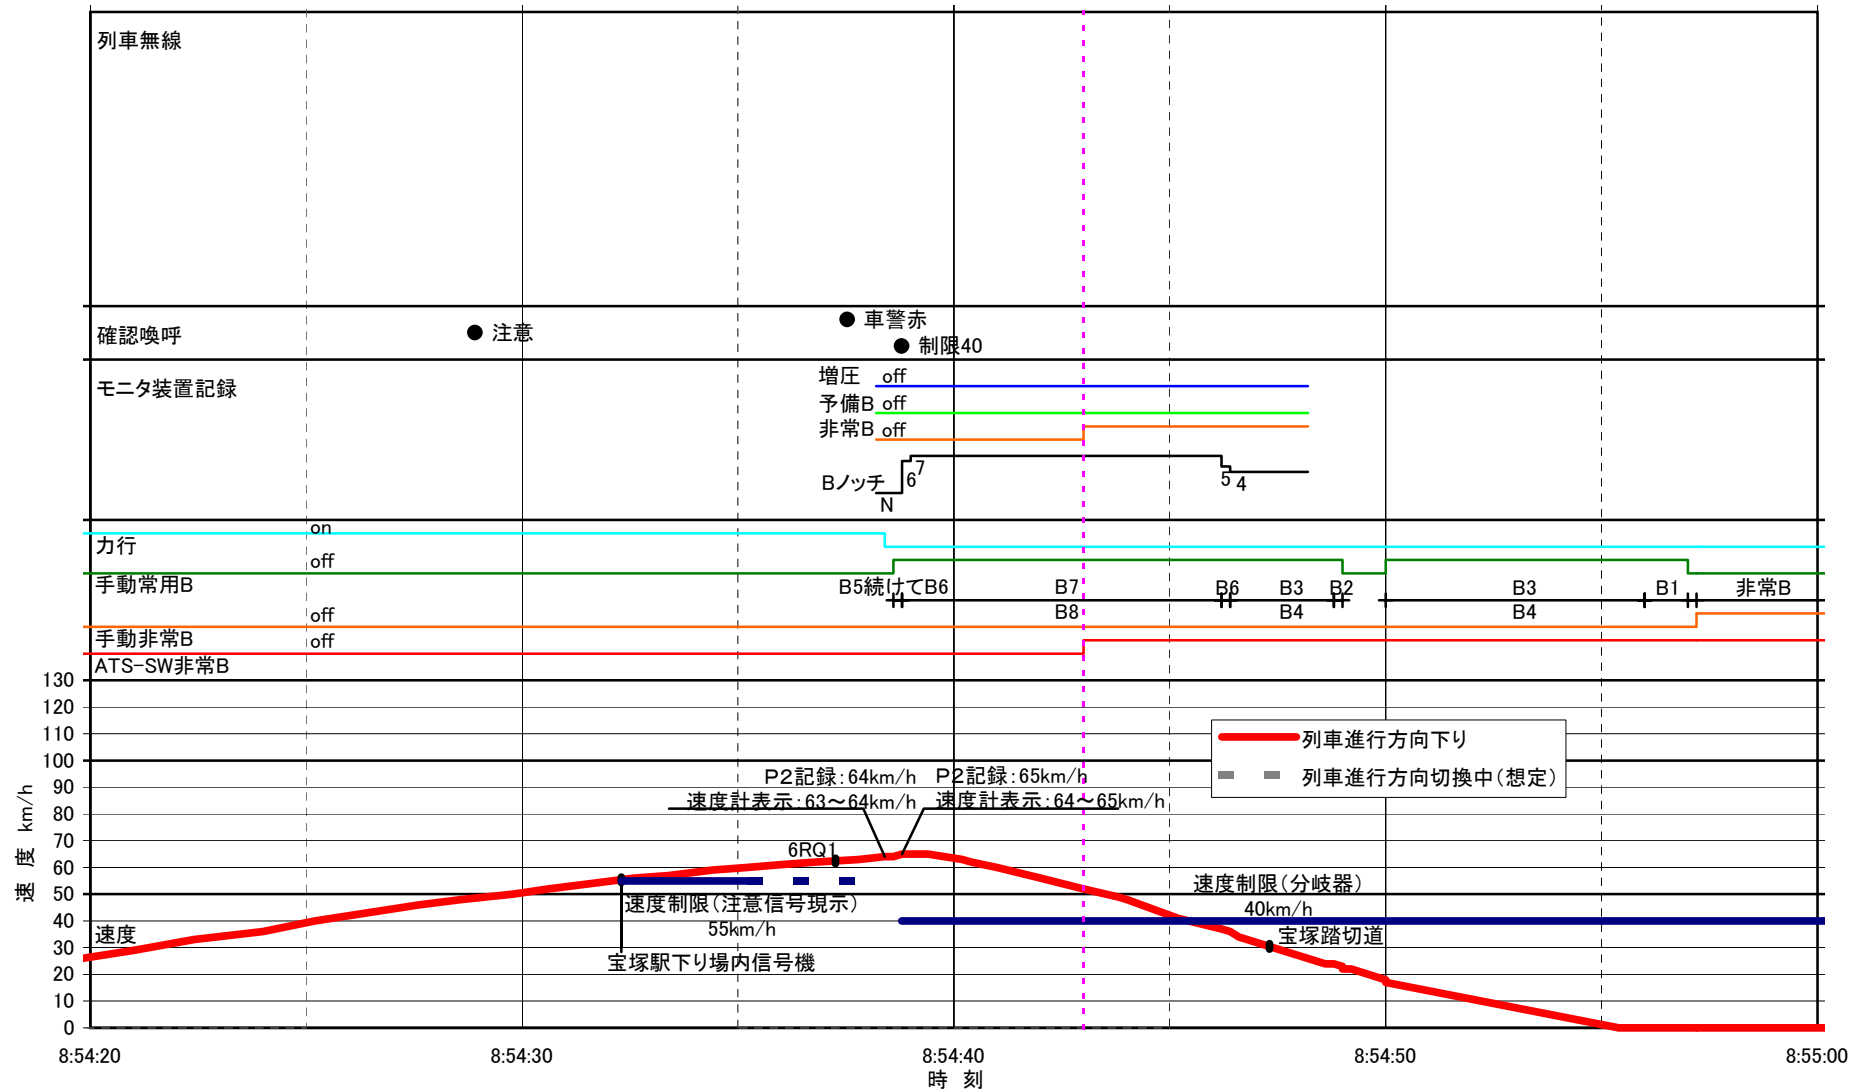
列車無線

確認喚呼
● 注意
● 車警赤
● 制限40

モニタ装置記録
増圧 off
予備B off
非常B off
Bノッチ
N
6
7
5
4

on
力行
off
手動常用B
B5続けてB6
B7
B8
B6
B3
B4
B2
B3
B4
B1
非常B
off
手動非常B
off
ATS-SW非常B

130
120
110
100
90
80
70
60
50
40
30
20
10
0

速度 km/h

列車進行方向下り
列車進行方向切換中(想定)

P2記録:64km/h
速度計表示:63~64km/h
P2記録:65km/h
速度計表示:64~65km/h
6RQ1
速度制限(分岐器)
40km/h
速度制限(注意信号現示)
55km/h
宝塚踏切道
速度
宝塚駅下り場内信号機

8:54:20
8:54:30
8:54:40
8:54:50
8:55:00
時 刻